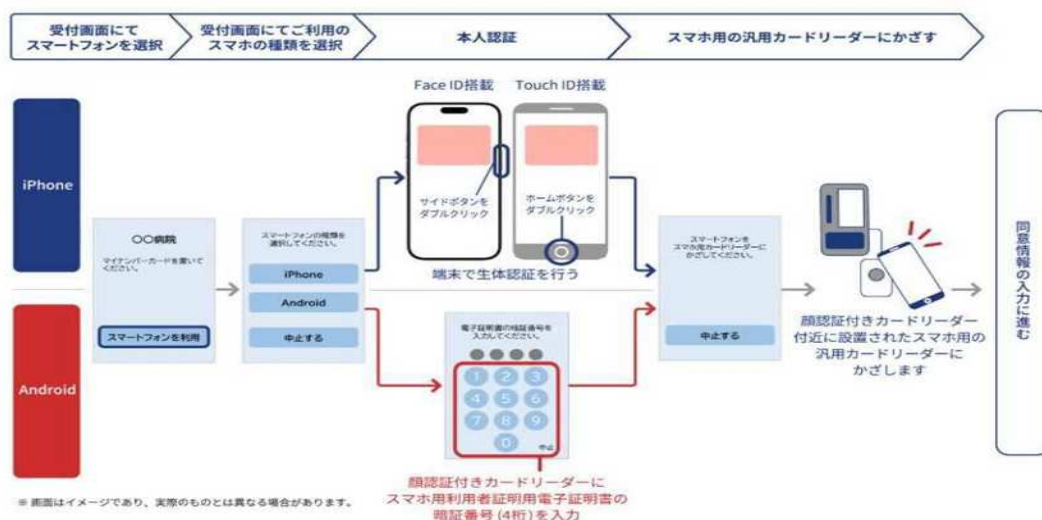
受付画面にて スマートフォンを選択

受付画面にてご利用の スマホの種類を選択

本人認証

スマホ用の汎用カードリーダーにかざす

Face ID搭載

Touch ID搭載

iPhone

Android

〇〇病院

マイナンバーカードを置いてください。

スマートフォンを利用

スマートフォンの種類を選択してください。

iPhone

Android

中止する

サイドボタンを ダブルクリック

ホームボタンを ダブルクリック

端末で生体認証を行う

電子証明書の暗証番号を入力してください。

1 2 3
4 5 6
7 8 9
0 中止

スマートフォンを スマホ用カードリーダーに かざしてください。

中止する

顔認証付きカードリーダー 付近に設置されたスマホ用の 汎用カードリーダーに かざします

同意情報の入力に進む

顔認証付きカードリーダーに スマホ用利用者証明用電子証明書の 暗証番号(4桁)を入力

※画面はイメージであり、実際のものとは異なる場合があります。